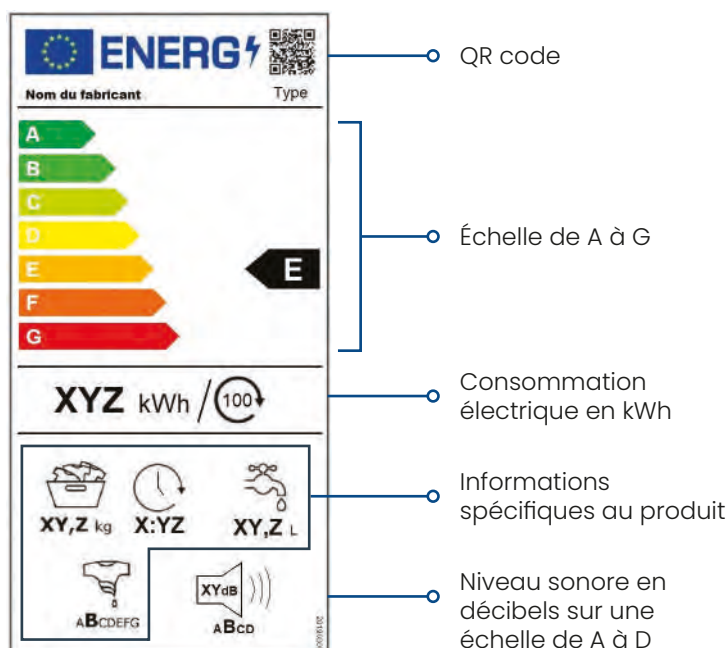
ENERG

Nom du fabricant

Type

A

B

C

D

E

F

G

E

XYZ kWh / 100

XY,Z kg

X:YZ

XY,Z L

ABCDEFG

XYdB

ABCD

QR code

Échelle de A à G

Consommation électrique en kWh

Informations spécifiques au produit

Niveau sonore en décibels sur une échelle de A à D